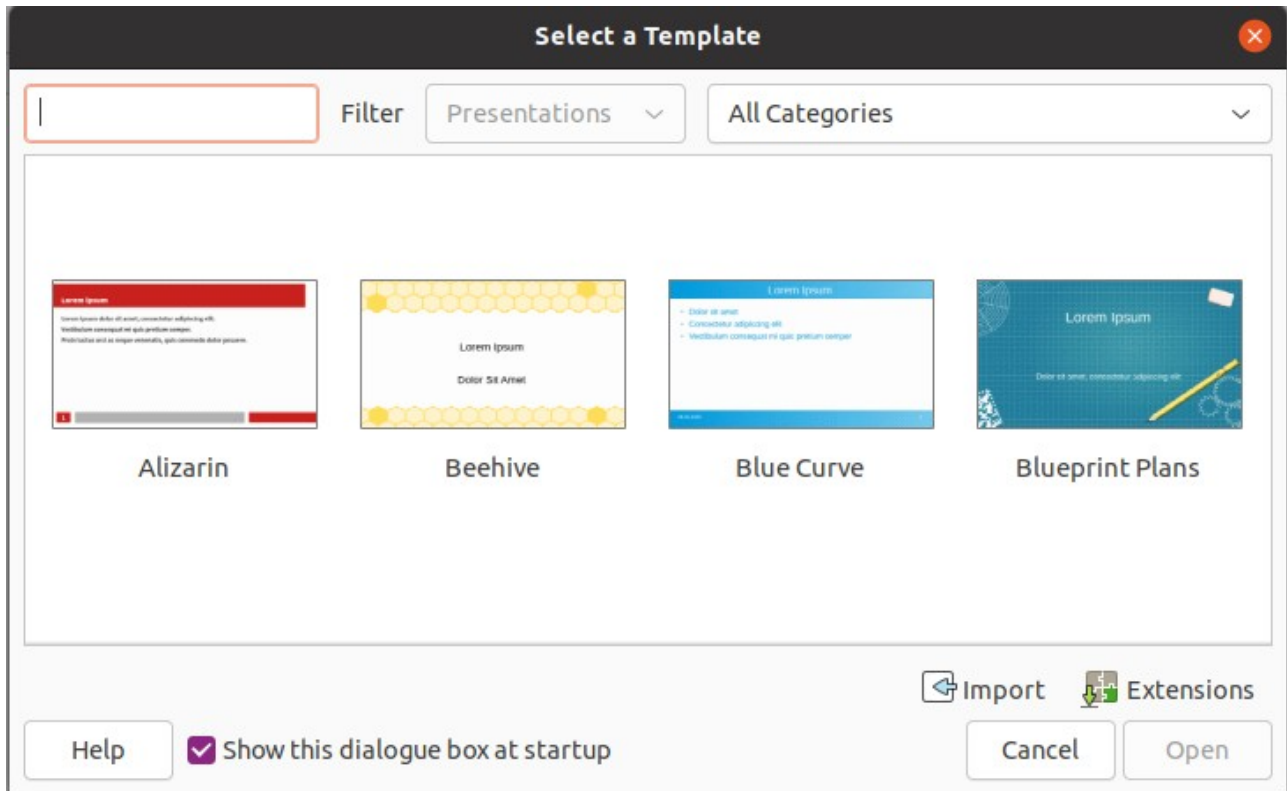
Select a Template

Filter Presentations All Categories

Lorem Ipsum
Lorem Ipsum dolor sit amet, consectetur adipiscing elit.
Vestibulum consequat mi quis pretium semper.
Proin luctus orci ac neque venenatis, quis commodo dolor posuere.

Lorem Ipsum
Dolor Sit Amet

Lorem Ipsum
Dolor sit amet
Consectetur adipiscing elit
Vestibulum consequat mi quis pretium semper

Lorem Ipsum
Dolor sit amet, consectetur adipiscing elit

Alizarin
Beehive
Blue Curve
Blueprint Plans

Import
Extensions

Help
Show this dialogue box at startup
Cancel
Open